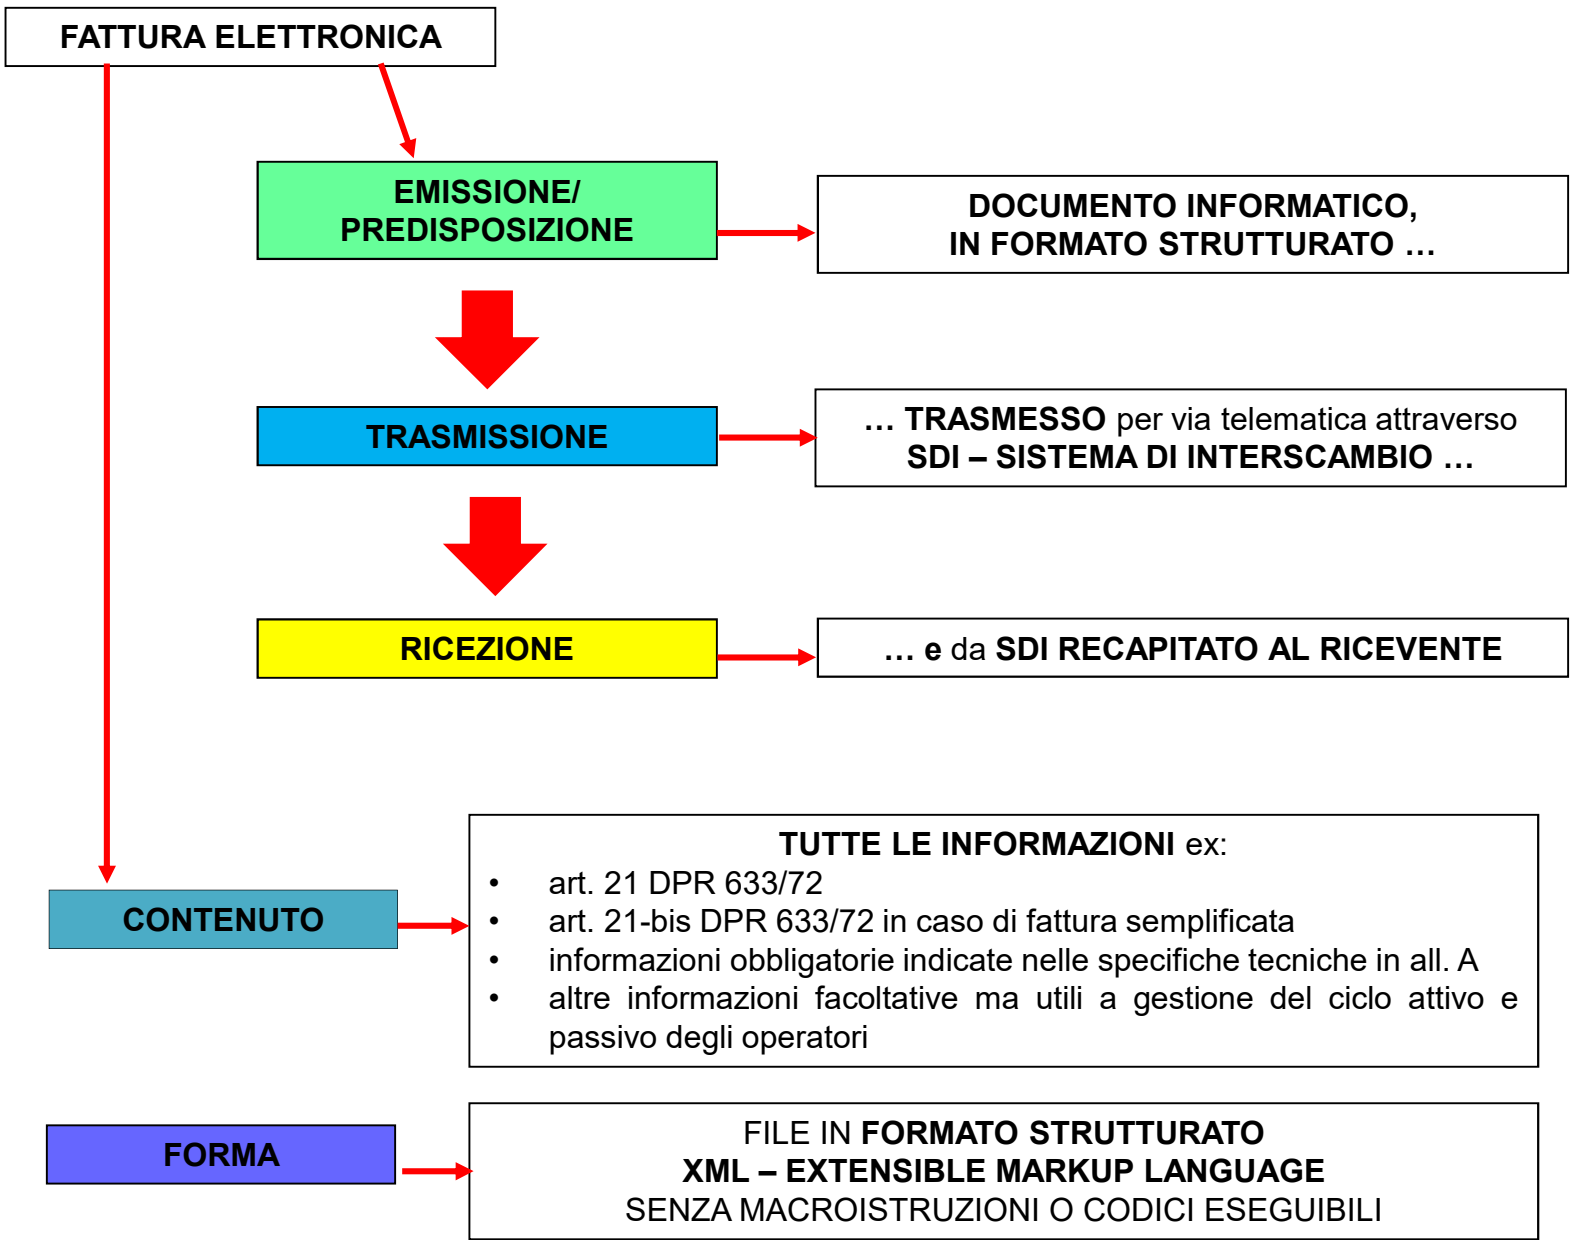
FATTURA ELETTRONICA

EMISSIONE/ PREDISPOSIZIONE

DOCUMENTO INFORMATICO, IN FORMATO STRUTTURATO …

TRASMISSIONE

… TRASMESSO per via telematica attraverso SDI – SISTEMA DI INTERSCAMBIO …

RICEZIONE

… e da SDI RECAPITATO AL RICEVENTE

CONTENUTO

TUTTE LE INFORMAZIONI ex:
- art. 21 DPR 633/72
- art. 21-bis DPR 633/72 in caso di fattura semplificata
- informazioni obbligatorie indicate nelle specifiche tecniche in all. A
- altre informazioni facoltative ma utili a gestione del ciclo attivo e passivo degli operatori

FORMA

FILE IN FORMATO STRUTTURATO
XML – EXTENSIBLE MARKUP LANGUAGE
SENZA MACROISTRUZIONI O CODICI ESEGUIBILI